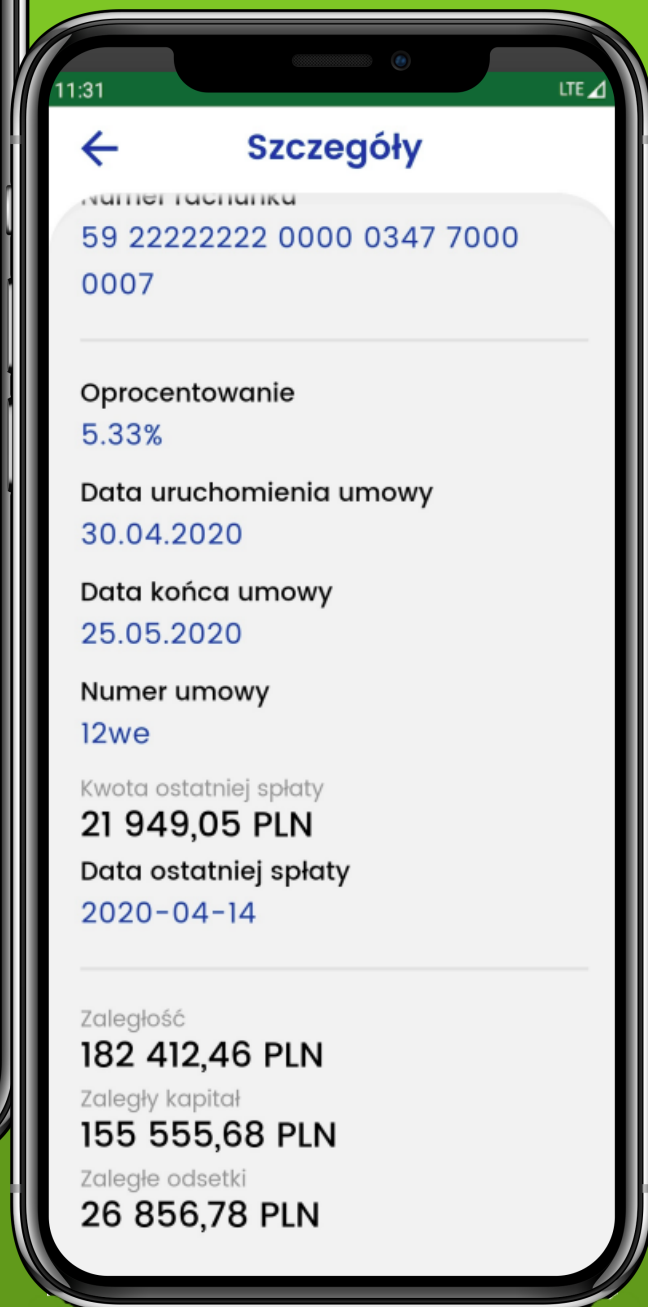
11:31

LTE

Szczegóły

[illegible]

59 22222222 0000 0347 7000 0007

Oprocentowanie
5.33%

Data uruchomienia umowy
30.04.2020

Data końca umowy
25.05.2020

Numer umowy
12we

Kwota ostatniej spłaty
21 949,05 PLN

Data ostatniej spłaty
2020-04-14

Zaległość
182 412,46 PLN

Zaległy kapitał
155 555,68 PLN

Zaległe odsetki
26 856,78 PLN